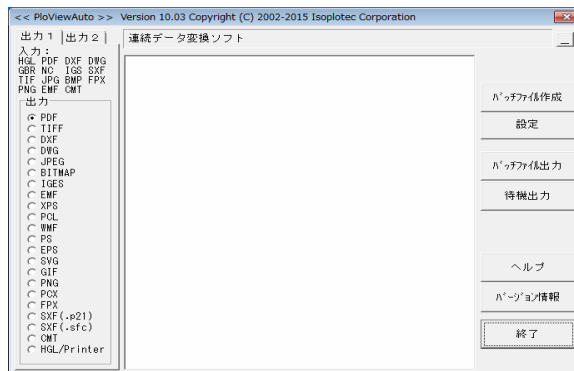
<< PloViewAuto >> Version 10.03 Copyright (C) 2002-2015 Isoplotec Corporation

出力１ 出力２

連続データ変換ソフト

入力：
HGL PDF DXF DWG
GBR NC IGS SXF
TIF JPG BMP FPX
PNG EMF CMT

出力
PDF
TIFF
DXF
DWG
JPEG
BITMAP
IGES
EMF
XPS
PCL
WMF
PS
EPS
SVG
GIF
PNG
PCX
FPX
SXF(.p21)
SXF(.sfc)
CMT
HGL/Printer

ﾊﾞｯﾁﾌｧｲﾙ作成
設定
ﾊﾞｯﾁﾌｧｲﾙ出力
待機出力
ヘルプ
ﾊﾞｰｼﾞｮﾝ情報
終了